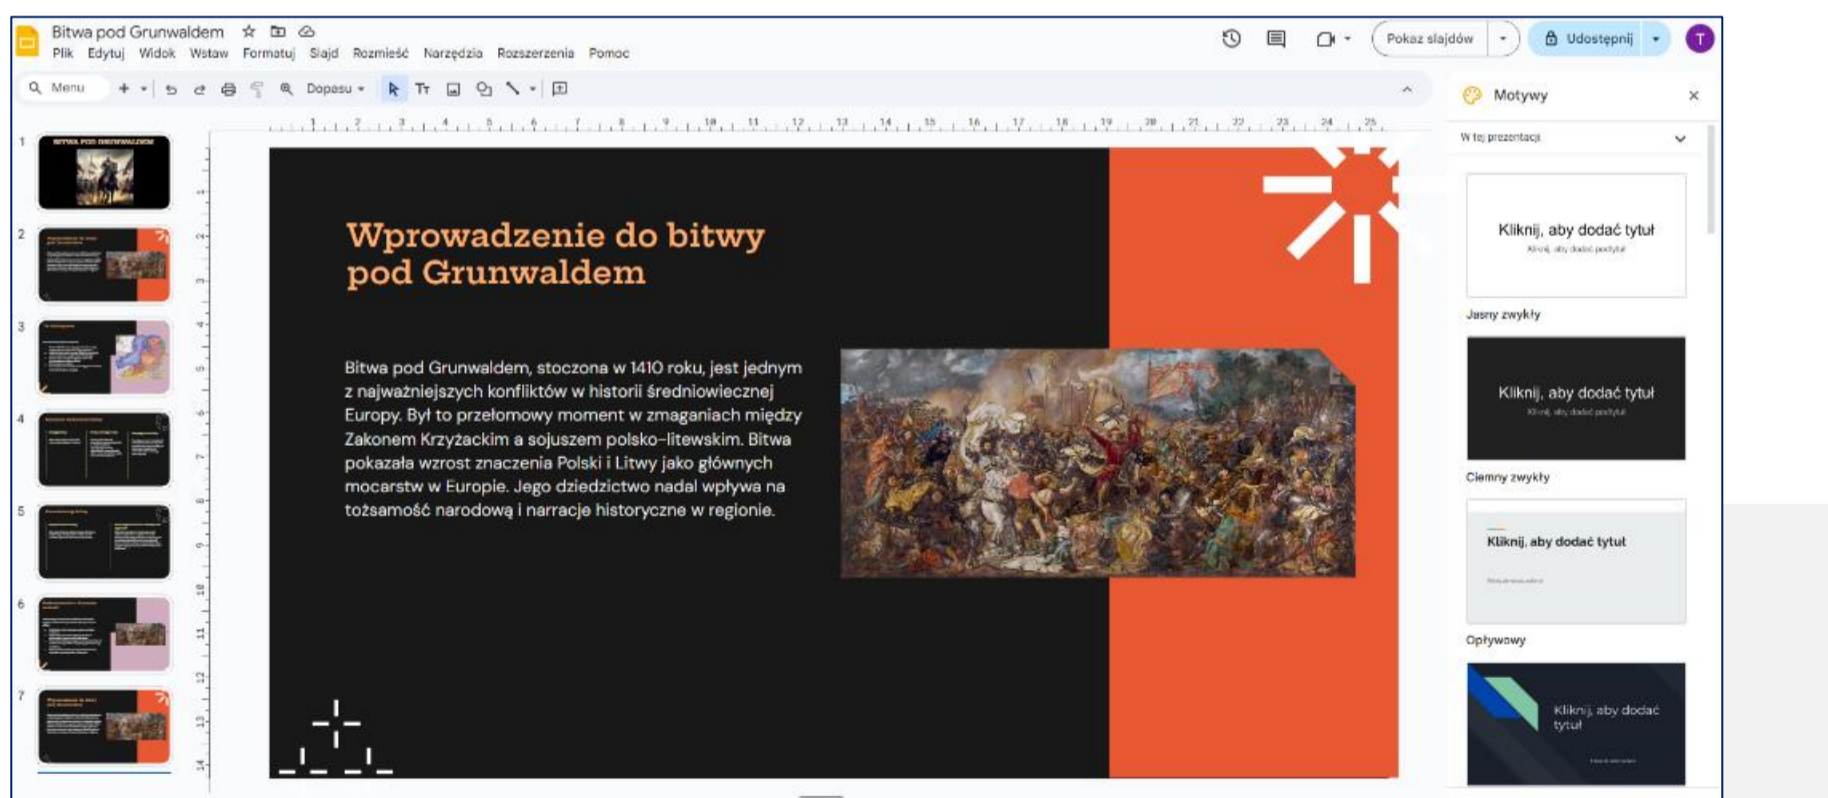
Bitwa pod Grunwaldem
Plik Edytuj Widok Wstaw Formatuj Slajd Rozmieść Narzędzia Rozszerzenia Pomoc

Pokaz slajdów
Udostępnij
T

Menu
Dopasu

1 2 3 4 5 6 7 8 9 10 11 12 13 14 15 16 17 18 19 20 21 22 23 24 25

1
BITWA POD GRUNWALDEM
2
3
4
5
6
7

Wprowadzenie do bitwy pod Grunwaldem

Bitwa pod Grunwaldem, stoczona w 1410 roku, jest jednym z najważniejszych konfliktów w historii średniowiecznej Europy. Był to przełomowy moment w zmaganiach między Zakonem Krzyżackim a sojuszem polsko-litewskim. Bitwa pokazała wzrost znaczenia Polski i Litwy jako głównych mocarstw w Europie. Jego dziedzictwo nadal wpływa na tożsamość narodową i narracje historyczne w regionie.

Motywy
W tej prezentacji

Kliknij, aby dodać tytuł
Kliknij, aby dodać podtytuł
Jasny zwykły

Kliknij, aby dodać tytuł
Kliknij, aby dodać podtytuł
Ciemny zwykły

Kliknij, aby dodać tytuł
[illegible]
Opływowy

Kliknij, aby dodać tytuł
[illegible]